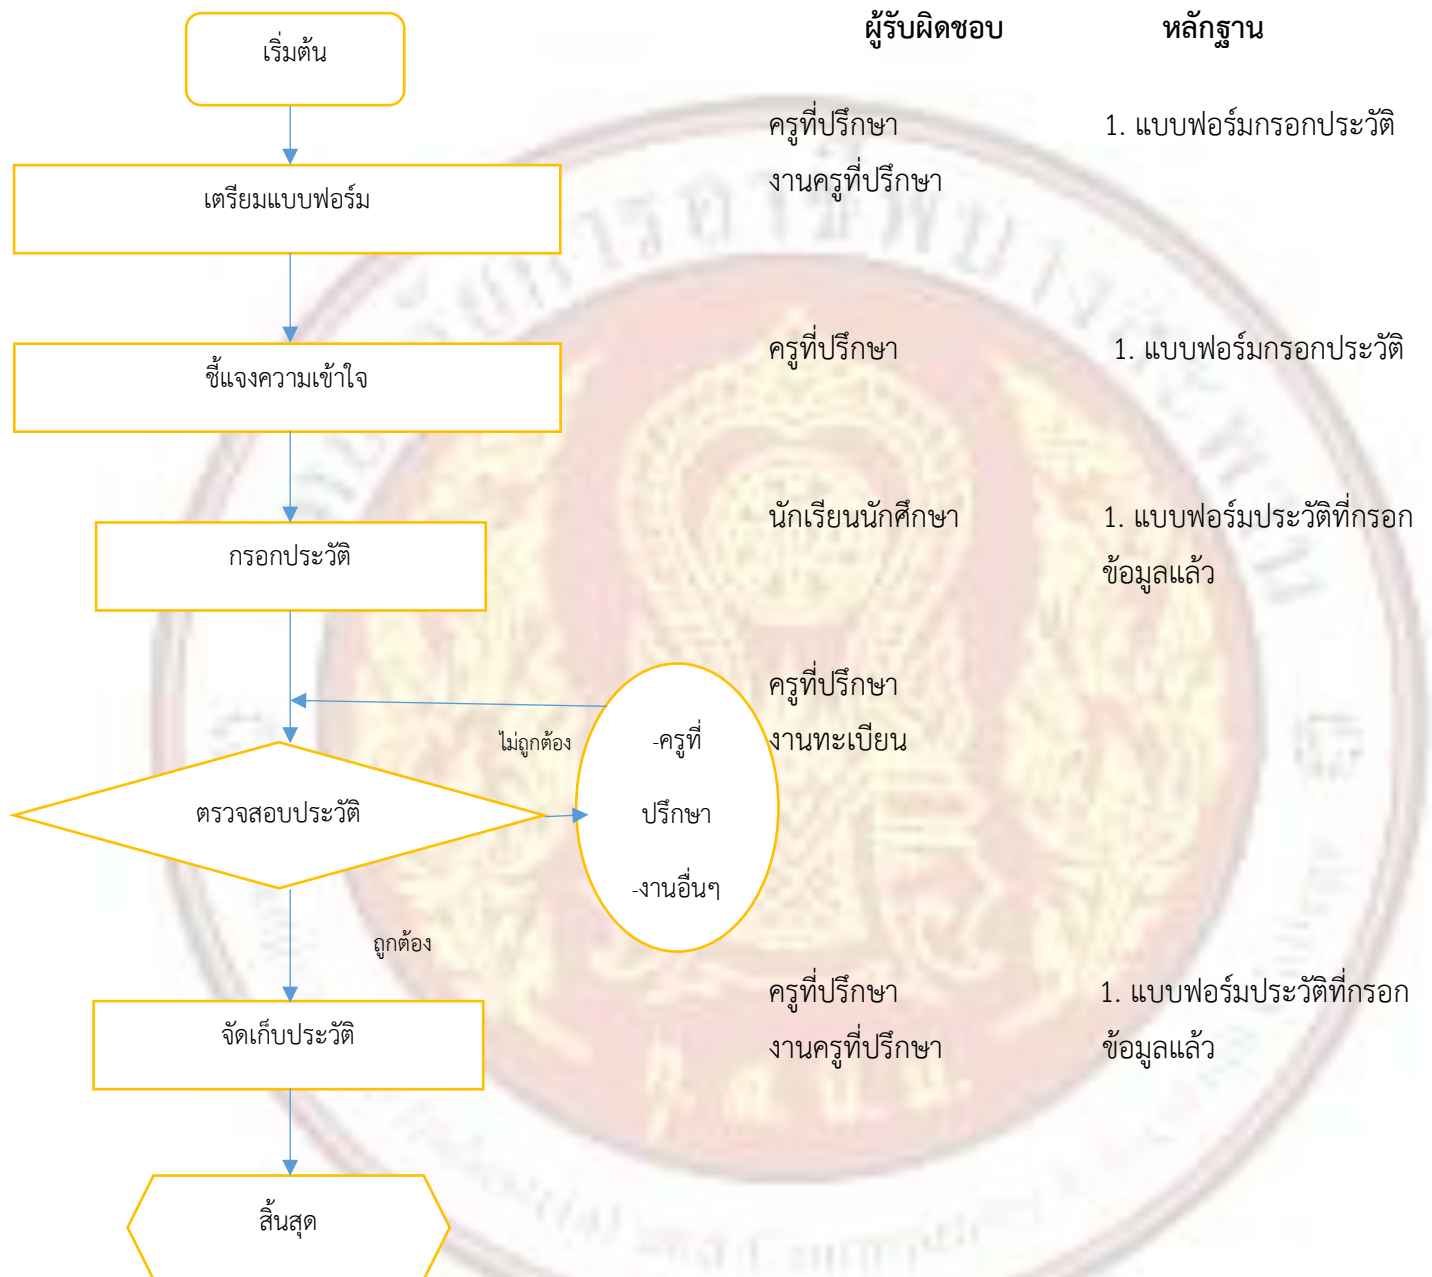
ผู้รับผิดชอบ หลักฐาน

เริ่มต้น

เตรียมแบบฟอร์ม

ครูที่ปรึกษา
งานครูที่ปรึกษา

1. แบบฟอร์มกรอกประวัติ

ชี้แจงความเข้าใจ

ครูที่ปรึกษา

1. แบบฟอร์มกรอกประวัติ

กรอกประวัติ

นักเรียนนักศึกษา

1. แบบฟอร์มประวัติที่กรอกข้อมูลแล้ว

ไม่ถูกต้อง

ตรวจสอบประวัติ

-ครูที่ปรึกษา
-งานอื่นๆ

ครูที่ปรึกษา
งานทะเบียน

ถูกต้อง

จัดเก็บประวัติ

ครูที่ปรึกษา
งานครูที่ปรึกษา

1. แบบฟอร์มประวัติที่กรอกข้อมูลแล้ว

สิ้นสุด